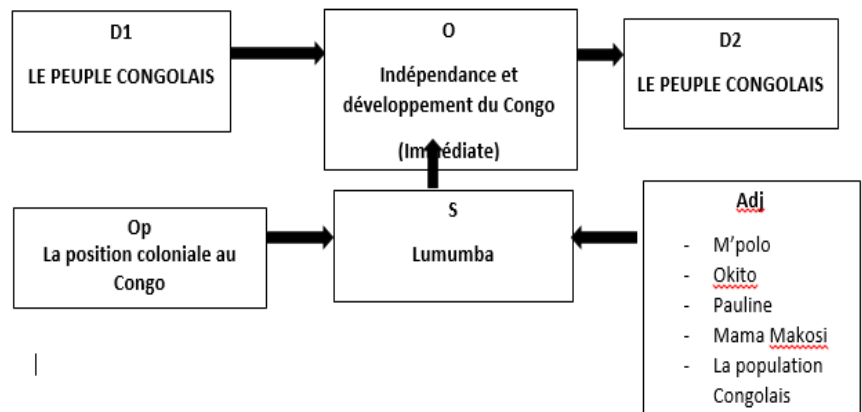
D1

LE PEUPLE CONGOLAIS

O

Indépendance et développement du Congo

(Im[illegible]édiate)

D2

LE PEUPLE CONGOLAIS

Op

La position coloniale au Congo

S

Lumumba

Adj

- M'polo
- Okito
- Pauline
- Mama Makosi
- La population Congolais